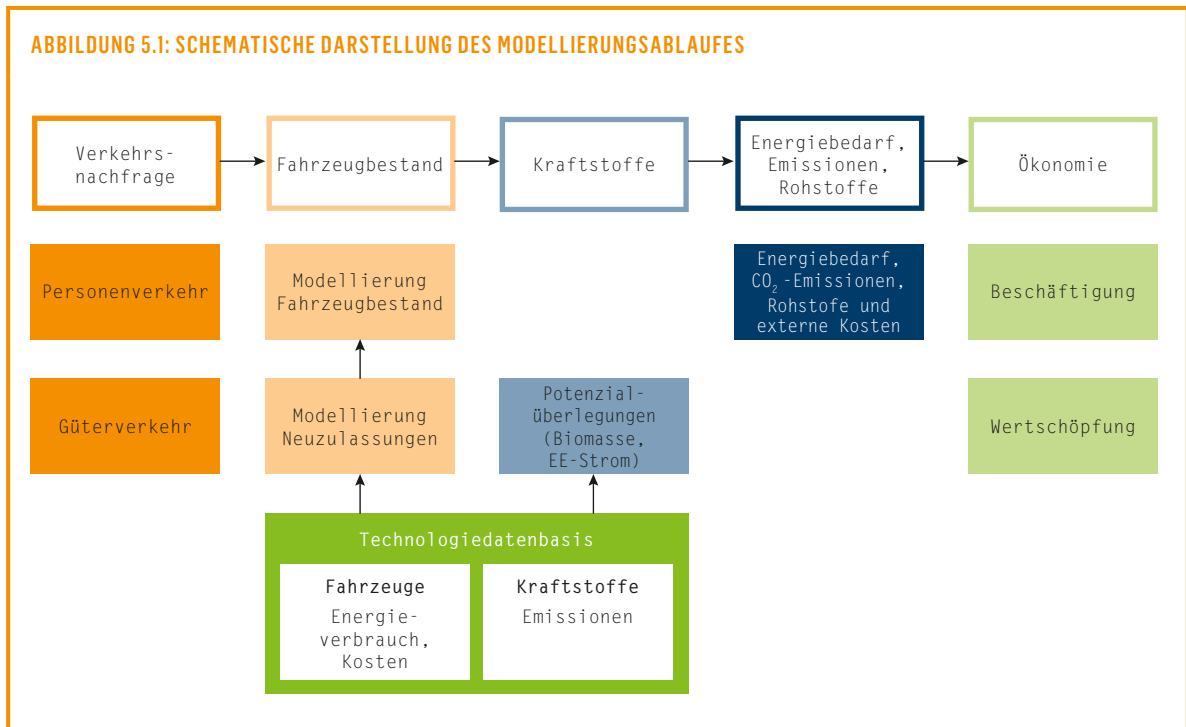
ABBILDUNG 5.1: SCHEMATISCHE DARSTELLUNG DES MODELLIERUNGSABLAUFES

Verkehrsnachfrage

Fahrzeugbestand

Kraftstoffe

Energiebedarf, Emissionen, Rohstoffe

Ökonomie

Personenverkehr

Modellierung Fahrzeugbestand

Energiebedarf, $CO_2$-Emissionen, Rohstofe und externe Kosten

Beschäftigung

Güterverkehr

Modellierung Neuzulassungen

Potenzialüberlegungen (Biomasse, EE-Strom)

Wertschöpfung

Technologiedatenbasis

Fahrzeuge

Energieverbrauch, Kosten

Kraftstoffe

Emissionen